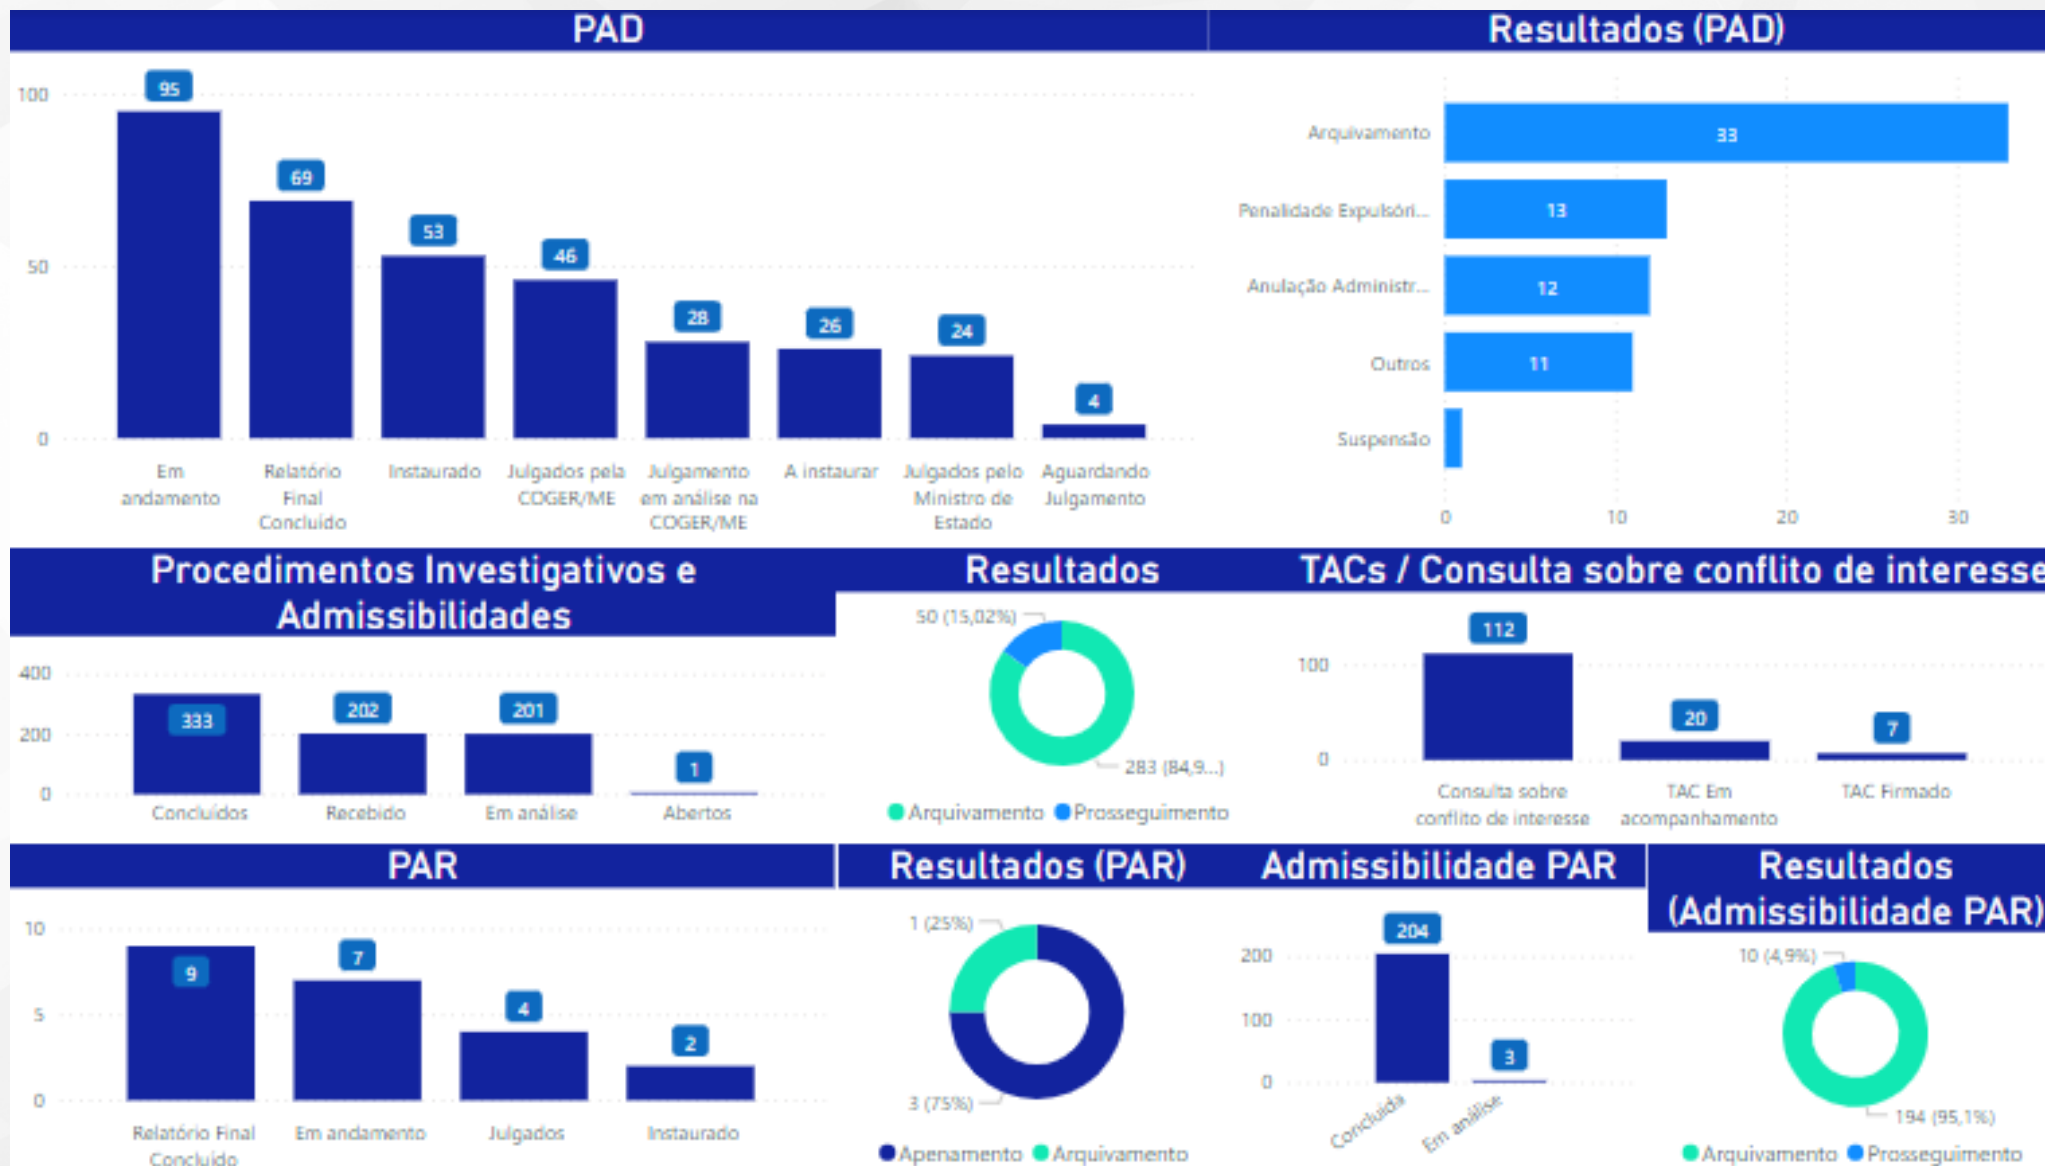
PAD

100
50
0

95 Em andamento
69 Relatório Final Concluído
53 Instaurado
46 Julgados pela COGER/ME
28 Julgamento em análise na COGER/ME
26 A instaurar
24 Julgados pelo Ministro de Estado
4 Aguardando Julgamento

Resultados (PAD)

Arquivamento 33
Penalidade Expulsóri... 13
Anulação Administr... 12
Outros 11
Suspensão

0 10 20 30

Procedimentos Investigativos e Admissibilidades

400
200
0

333 Concluídos
202 Recebido
201 Em análise
1 Abertos

Resultados

50 (15,02%)
283 (84,9...)
Arquivamento Prosseguimento

TACs / Consulta sobre conflito de interesse

100
0

112 Consulta sobre conflito de interesse
20 TAC Em acompanhamento
7 TAC Firmado

PAR

10
5
0

9 Relatório Final Concluído
7 Em andamento
4 Julgados
2 Instaurado

Resultados (PAR)

1 (25%)
3 (75%)
Apenamento Arquivamento

Admissibilidade PAR

200
100
0

204 Concluída
3 Em análise

Resultados (Admissibilidade PAR)

10 (4,9%)
194 (95,1%)
Arquivamento Prosseguimento